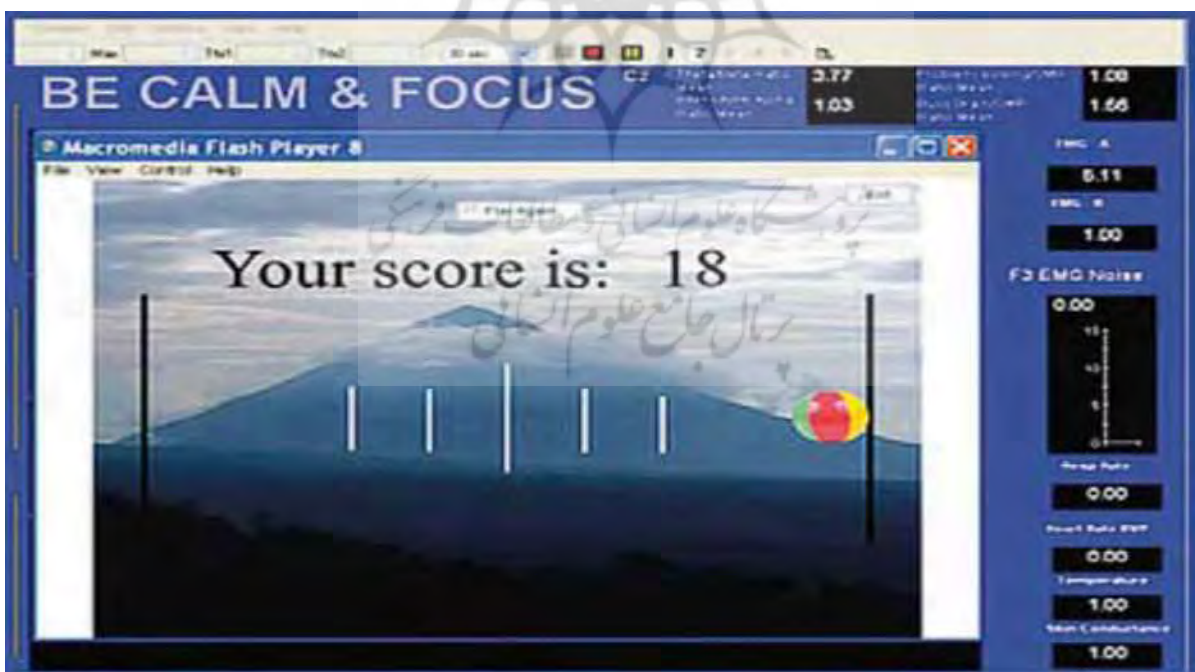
BE CALM & FOCUS

C2 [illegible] 3.77
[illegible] 1.03
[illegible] 1.08
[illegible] 1.66

Macromedia Flash Player 8
File View Control Help

Play Again
Exit

Your score is: 18

پژوهشگاه علوم انسانی و مطالعات فرهنگی
پرتال جامع علوم انسانی

EMG A
5.11
EMG B
1.00
F3 EMG Noise
0.00
15
10
5
0
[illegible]
0.00
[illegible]
0.00
Temperature
1.00
Skin Conductance
1.00